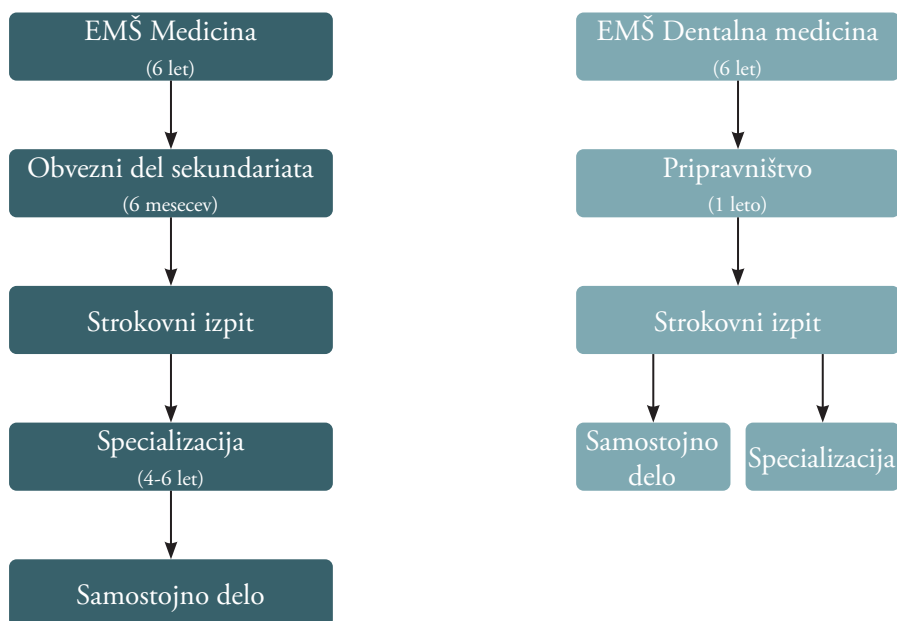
EMŠ Medicina
(6 let)

Obvezni del sekundariata
(6 mesecev)

Strokovni izpit

Specializacija
(4-6 let)

Samostojno delo

EMŠ Dentalna medicina
(6 let)

Pripravništvo
(1 leto)

Strokovni izpit

Samostojno delo

Specializacija